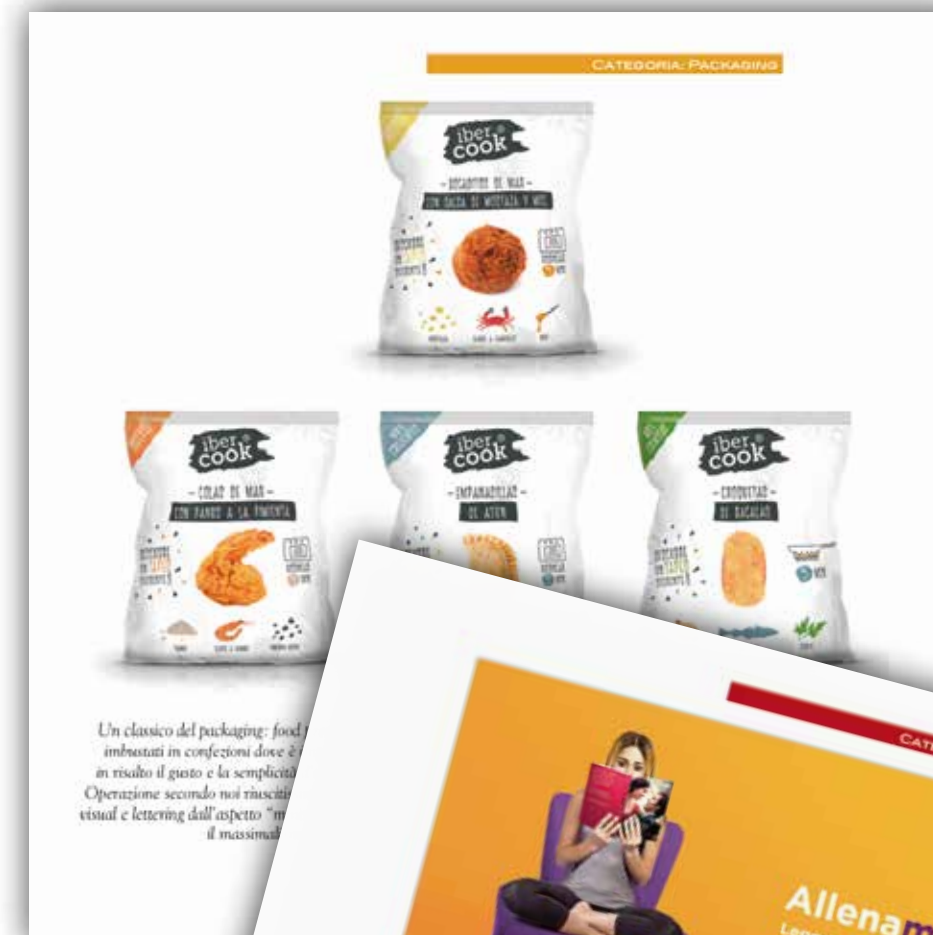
CATEGORIA: PACKAGING

iber cook

- BOCADITOS DE MAR -
CON SALSA DE MOSTAZA Y MIEL

iber cook

- COLAS DE MAR -
CON PANKO A LA PIMIENTA

iber cook

- EMPANADILLAS -
DE ATÚN

iber cook

- CROQUETAS -
DE BACALAO

Un classico del packaging: food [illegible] imbustati in confezioni dove è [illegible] in risalto il gusto e la semplicità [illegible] Operazione secondo noi riuscit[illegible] visual e lettering dall'aspetto "m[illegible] il massimal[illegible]

CAT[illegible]

Allena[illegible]